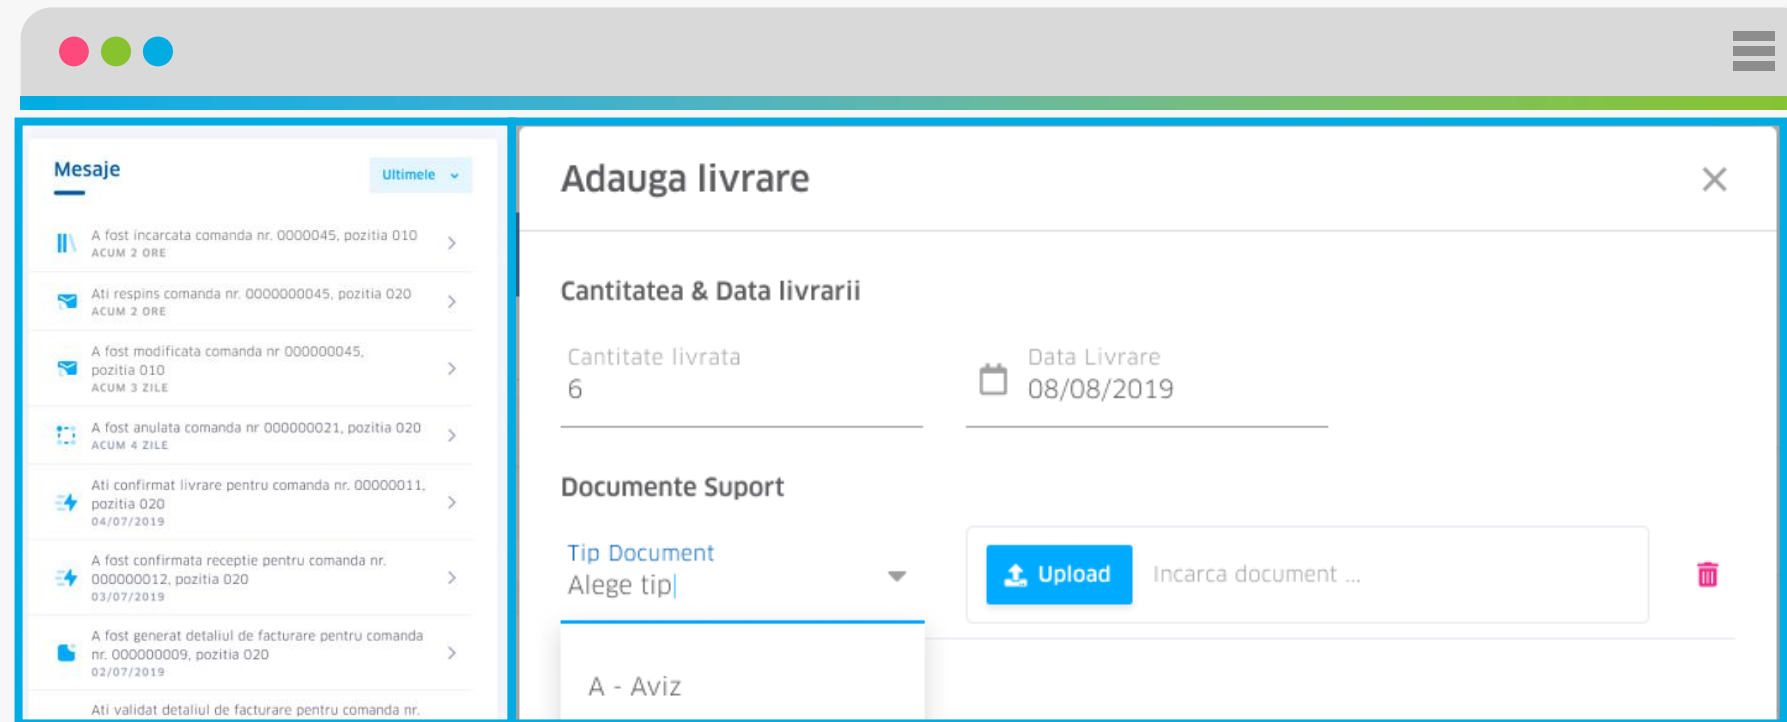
Mesaje

Ultimele

A fost incarcata comanda nr. 0000045, pozitia 010
ACUM 2 ORE

Ati respins comanda nr. 0000000045, pozitia 020
ACUM 2 ORE

A fost modificata comanda nr 000000045, pozitia 010
ACUM 3 ZILE

A fost anulata comanda nr 000000021, pozitia 020
ACUM 4 ZILE

Ati confirmat livrare pentru comanda nr. 00000011, pozitia 020
04/07/2019

A fost confirmata receptie pentru comanda nr. 000000012, pozitia 020
03/07/2019

A fost generat detaliul de facturare pentru comanda nr. 000000009, pozitia 020
02/07/2019

Ati validat detaliul de facturare pentru comanda nr.

Adauga livrare

Cantitatea & Data livrarii

Cantitate livrata
6

Data Livrare
08/08/2019

Documente Suport

Tip Document
Alege tip

Upload

Incarca document ...

A - Aviz